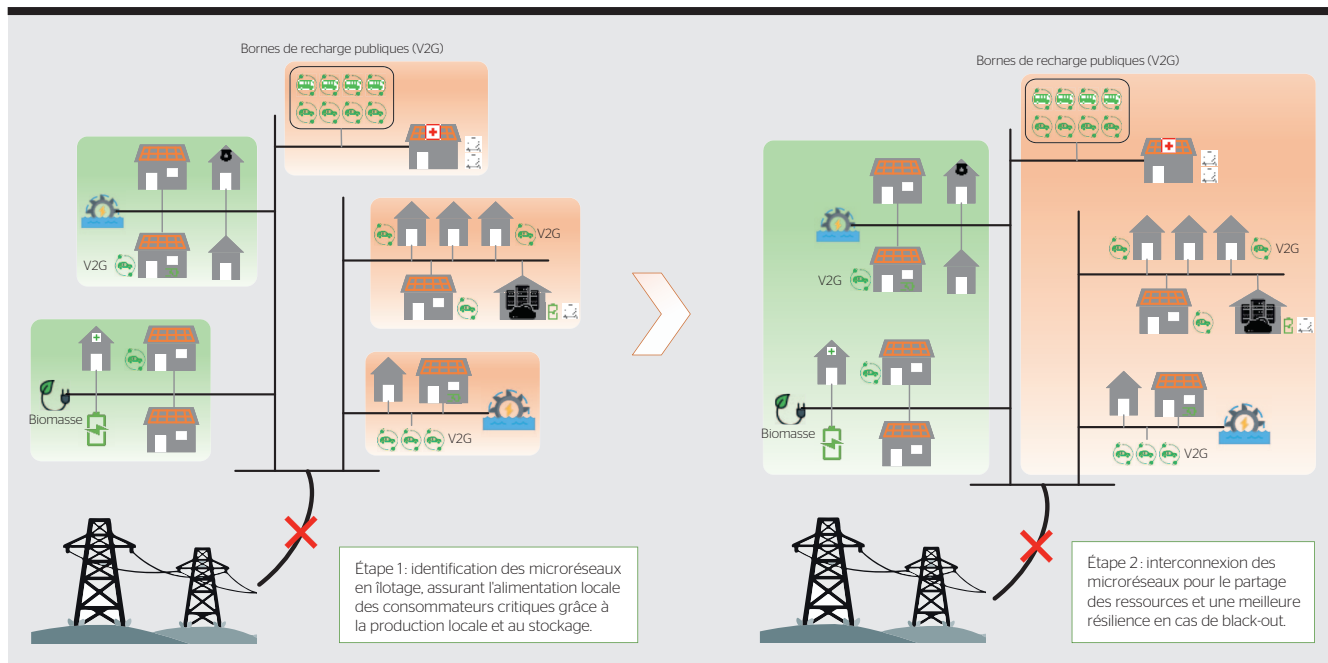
Bornes de recharge publiques (V2G)

V2G

V2G

Biomasse

V2G

Étape 1 : identification des microréseaux en îlotage, assurant l'alimentation locale des consommateurs critiques grâce à la production locale et au stockage.

Bornes de recharge publiques (V2G)

V2G

V2G

Biomasse

V2G

Étape 2 : interconnexion des microréseaux pour le partage des ressources et une meilleure résilience en cas de black-out.